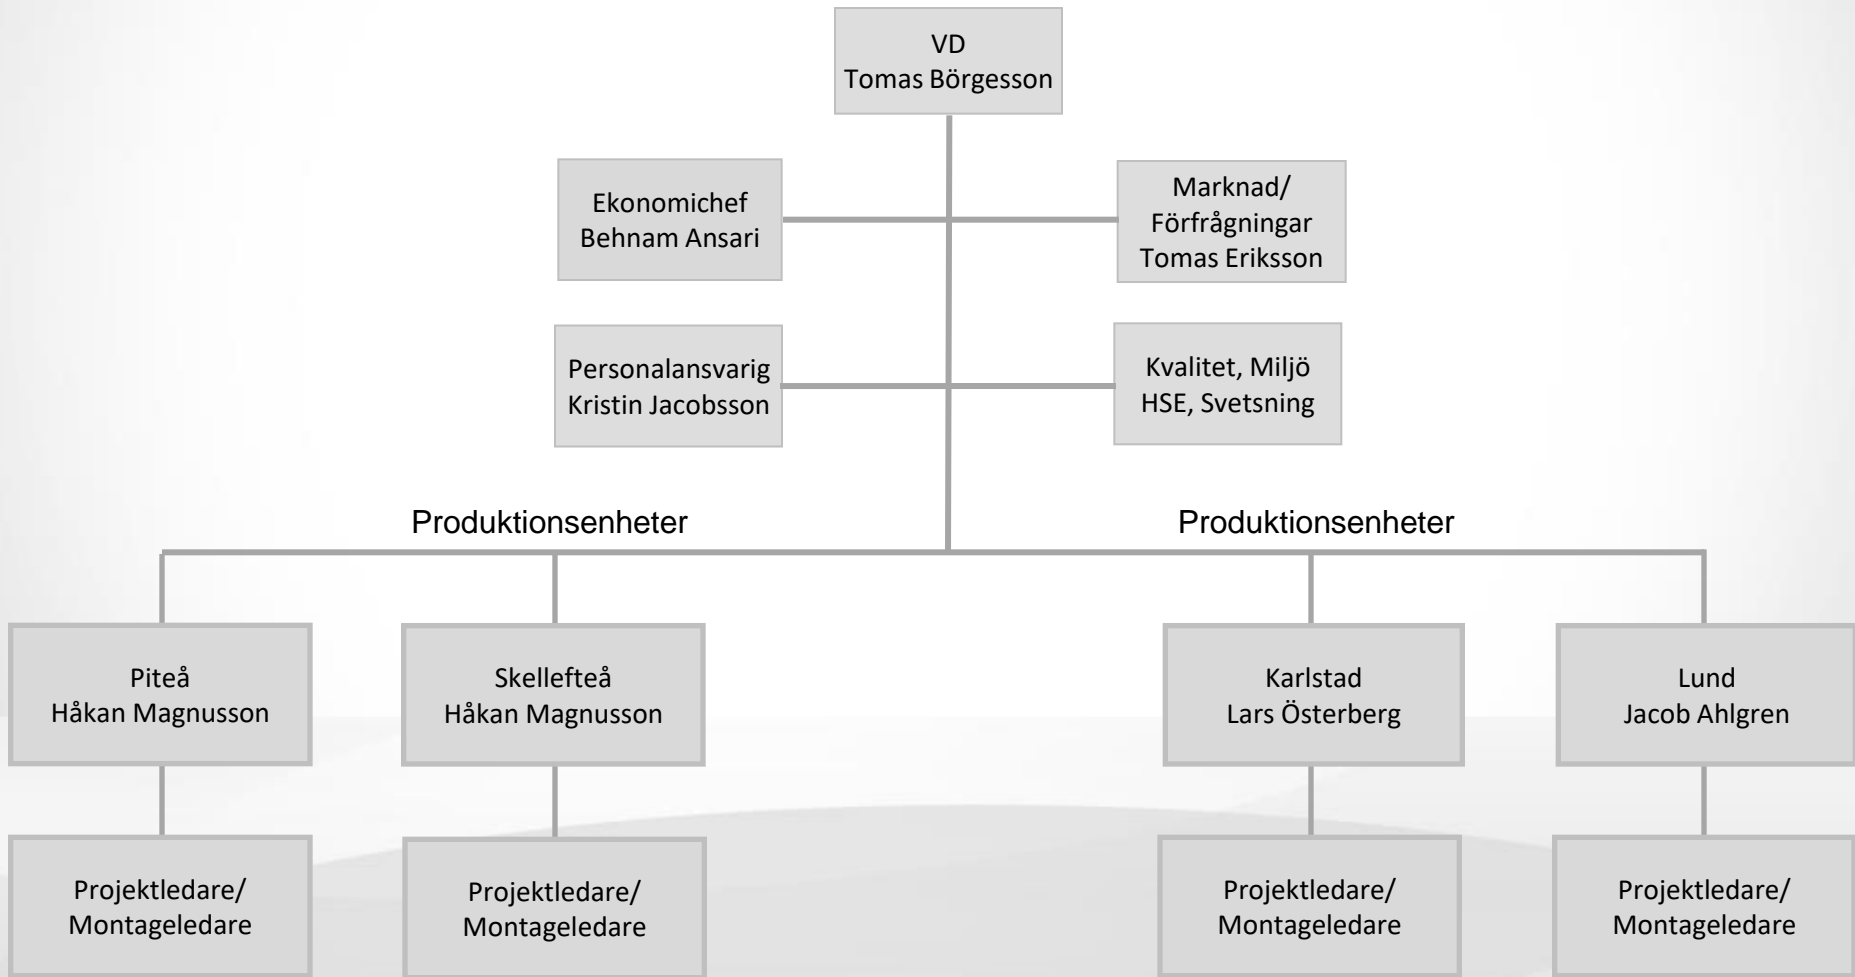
VD
Tomas Börgesson

Ekonomichef
Behnam Ansari

Marknad/
Förfrågningar
Tomas Eriksson

Personalansvarig
Kristin Jacobsson

Kvalitet, Miljö
HSE, Svetsning

Produktionsenheter

Produktionsenheter

Piteå
Håkan Magnusson

Skellefteå
Håkan Magnusson

Karlstad
Lars Österberg

Lund
Jacob Ahlgren

Projektledare/
Montageledare

Projektledare/
Montageledare

Projektledare/
Montageledare

Projektledare/
Montageledare